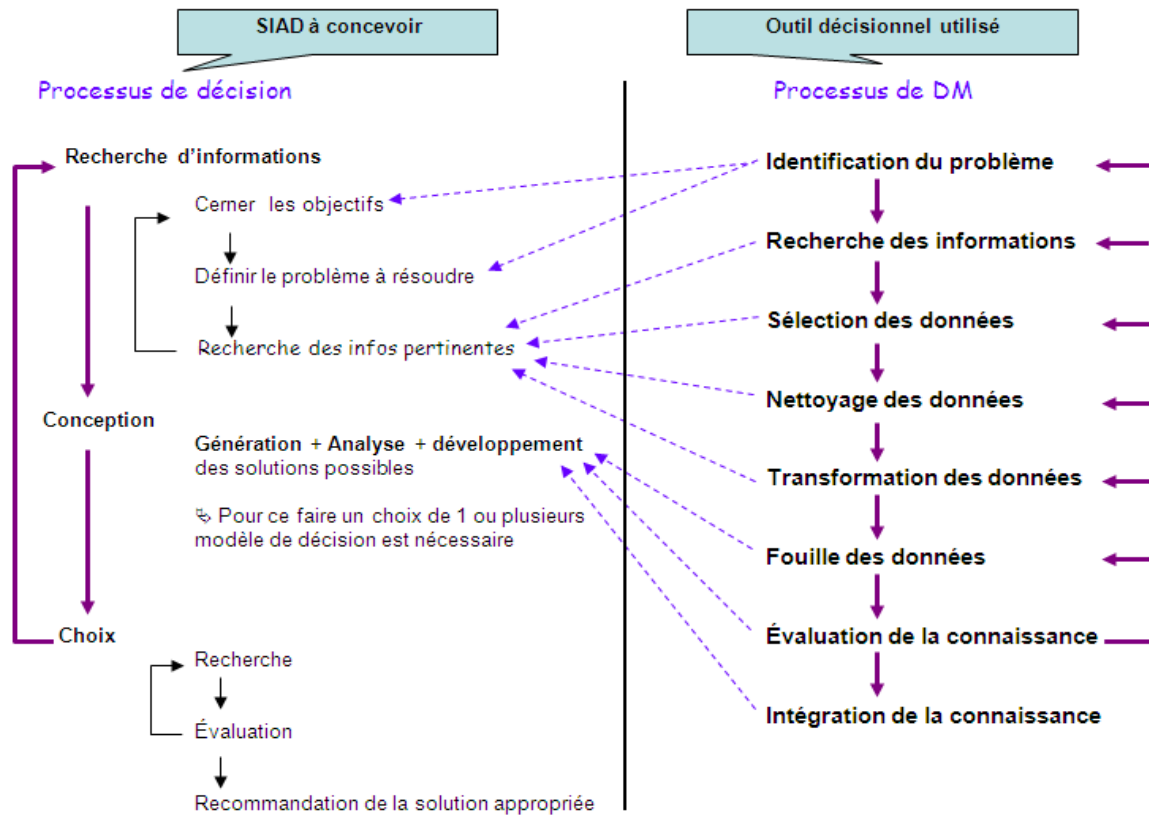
SIAD à concevoir

Outil décisionnel utilisé

Processus de décision

Processus de DM

Recherche d'informations

Cerner les objectifs

Définir le problème à résoudre

Recherche des infos pertinentes

Conception

Génération + Analyse + développement des solutions possibles

↳ Pour ce faire un choix de 1 ou plusieurs modèle de décision est nécessaire

Choix

Recherche

Évaluation

Recommandation de la solution appropriée

Identification du problème

Recherche des informations

Sélection des données

Nettoyage des données

Transformation des données

Fouille des données

Évaluation de la connaissance

Intégration de la connaissance